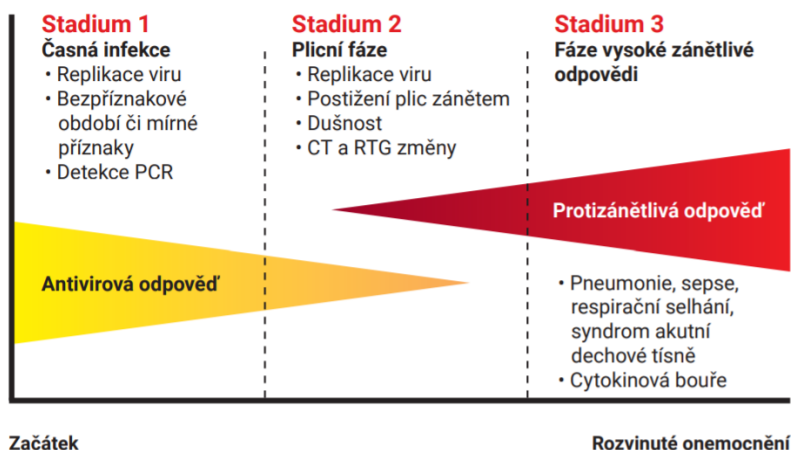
Stadium 1
Časná infekce
• Replikace viru
• Bezpříznakové období či mírné příznaky
• Detekce PCR

Stadium 2
Plicní fáze
• Replikace viru
• Postižení plic zánětem
• Dušnost
• CT a RTG změny

Stadium 3
Fáze vysoké zánětlivé odpovědi

Protizánětlivá odpověď

Antivirová odpověď

• Pneumonie, sepse, respirační selhání, syndrom akutní dechové tísně
• Cytokinová bouře

Začátek

Rozvinuté onemocnění